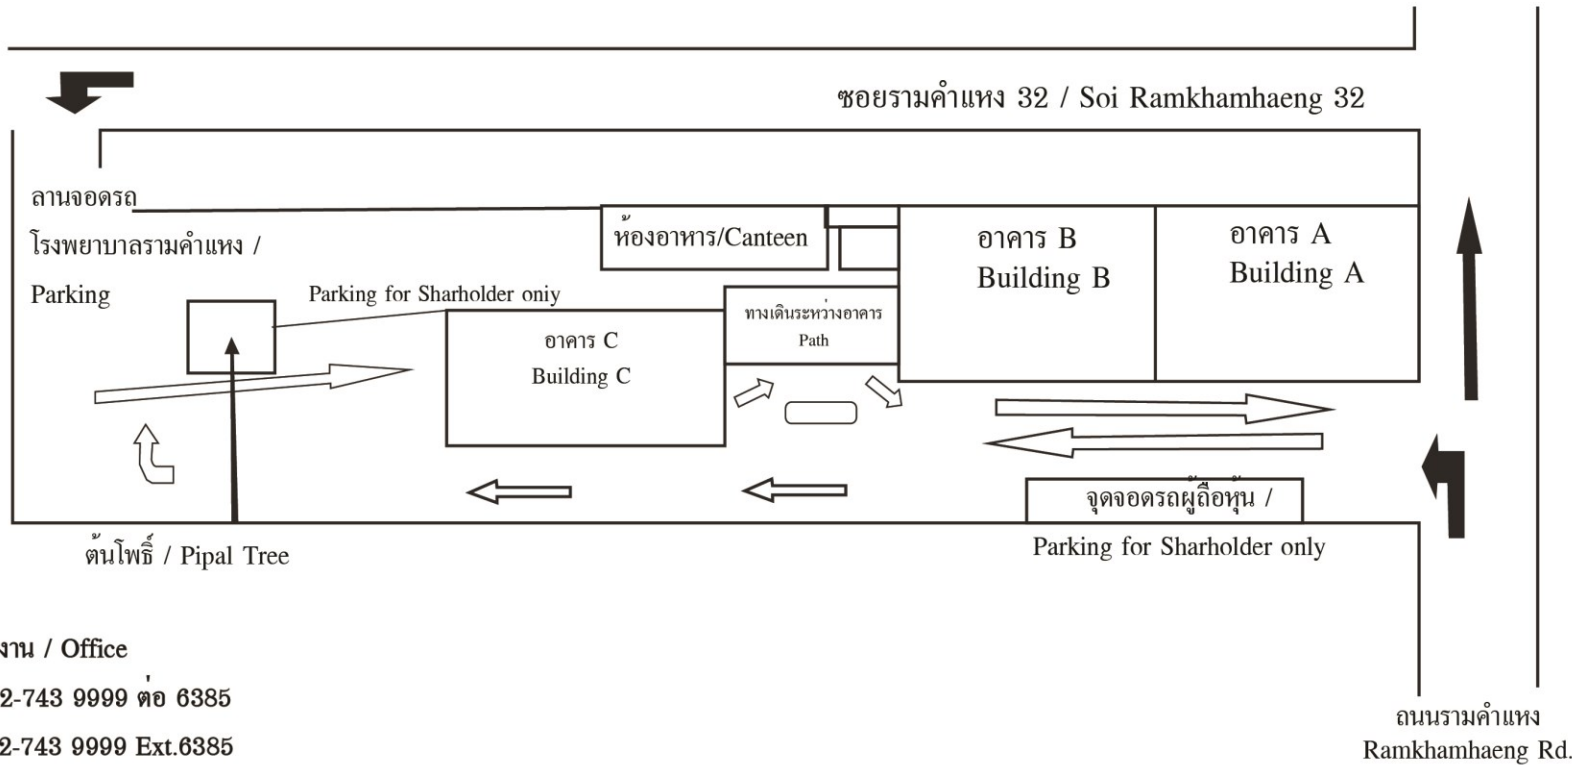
ซอยรามคำแหง 32 / Soi Ramkhamhaeng 32

ลานจอดรถ

โรงพยาบาลรามคำแหง /

Parking

Parking for Sharholder oniy

ห้องอาหาร/Canteen

อาคาร B
Building B

อาคาร A
Building A

ทางเดินระหว่างอาคาร
Path

อาคาร C
Building C

จุดจอดรถผู้ถือหุ้น /

Parking for Sharholder only

ต้นโพธิ์ / Pipal Tree

งาน / Office

2-743 9999 ต่อ 6385

2-743 9999 Ext.6385

ถนนรามคำแหง
Ramkhamhaeng Rd.